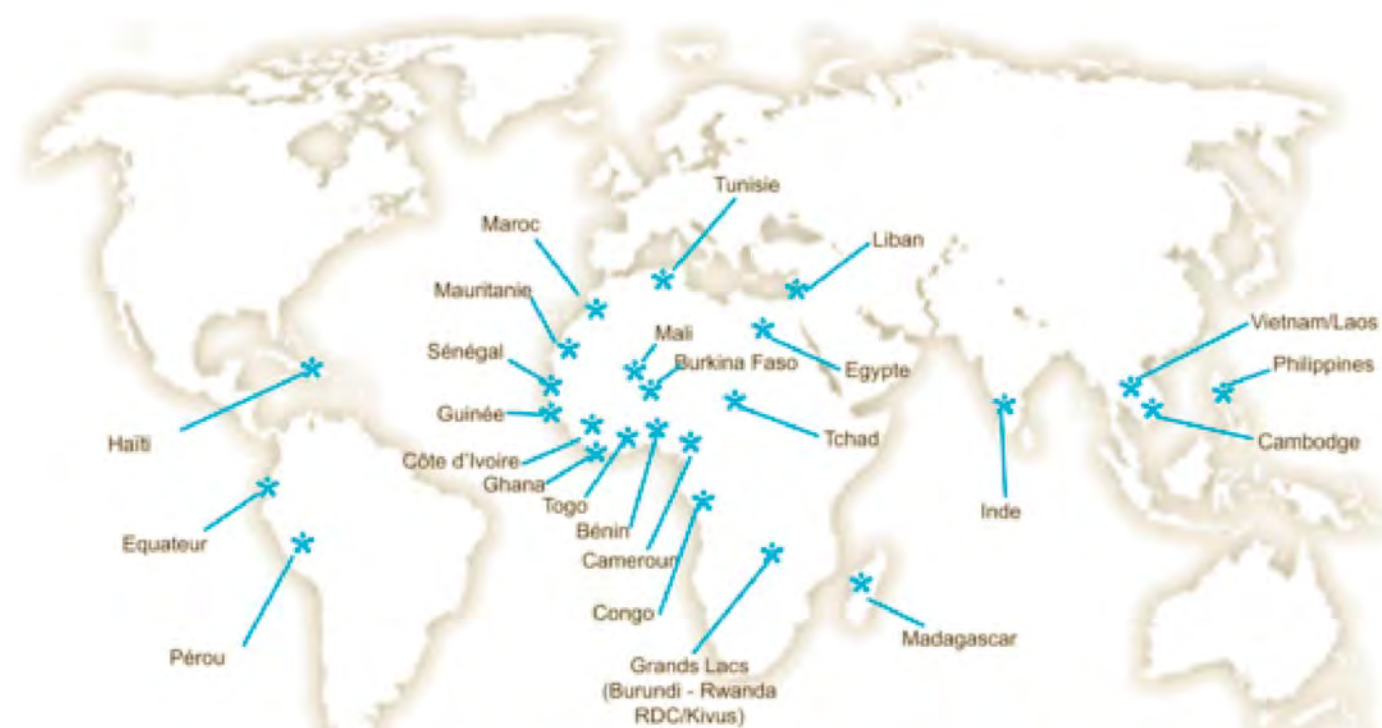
Tunisie
Maroc
Liban
Mauritanie
Mali
Vietnam/Laos
Sénégal
Burkina Faso
Egypte
Philippines
Guinée
Haïti
Tchad
Cambodge
Côte d'Ivoire
Ghana
Togo
Inde
Bénin
Equateur
Cameroun
Congo
Madagascar
Pérou
Grands Lacs (Burundi - Rwanda RDC/Kivus)